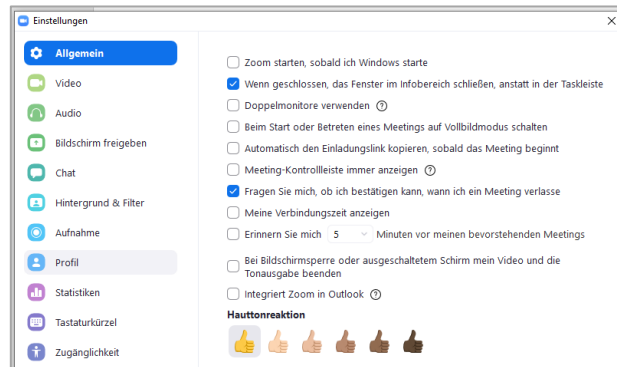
Einstellungen

×

Allgemein

Video

Audio

Bildschirm freigeben

Chat

Hintergrund & Filter

Aufnahme

Profil

Statistiken

Tastaturkürzel

Zugänglichkeit

Zoom starten, sobald ich Windows starte

Wenn geschlossen, das Fenster im Infobereich schließen, anstatt in der Taskleiste

Doppelmonitore verwenden

Beim Start oder Betreten eines Meetings auf Vollbildmodus schalten

Automatisch den Einladungslink kopieren, sobald das Meeting beginnt

Meeting-Kontrollleiste immer anzeigen

Fragen Sie mich, ob ich bestätigen kann, wann ich ein Meeting verlasse

Meine Verbindungszeit anzeigen

Erinnern Sie mich 5 Minuten vor meinen bevorstehenden Meetings

Bei Bildschirmsperre oder ausgeschaltetem Schirm mein Video und die Tonausgabe beenden

Integriert Zoom in Outlook

Hauttonreaktion